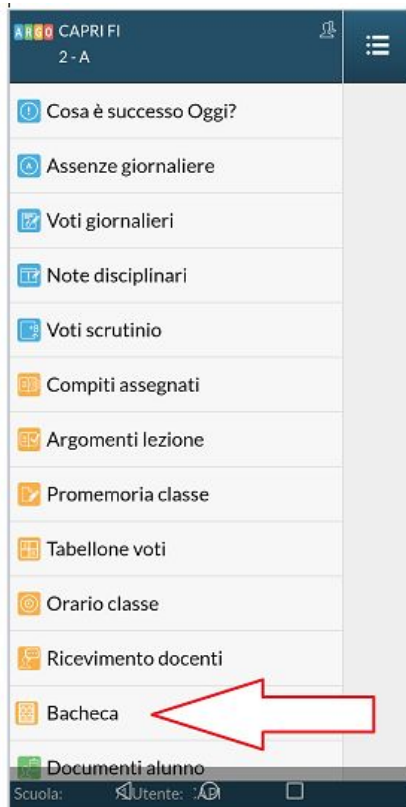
ARGO CAPRI FI
2 - A

Cosa è successo Oggi?

Assenze giornaliere

Voti giornalieri

Note disciplinari

Voti scrutinio

Compiti assegnati

Argomenti lezione

Promemoria classe

Tabellone voti

Orario classe

Ricevimento docenti

Bacheca

Documenti alunno

Scuola: Utente: AB